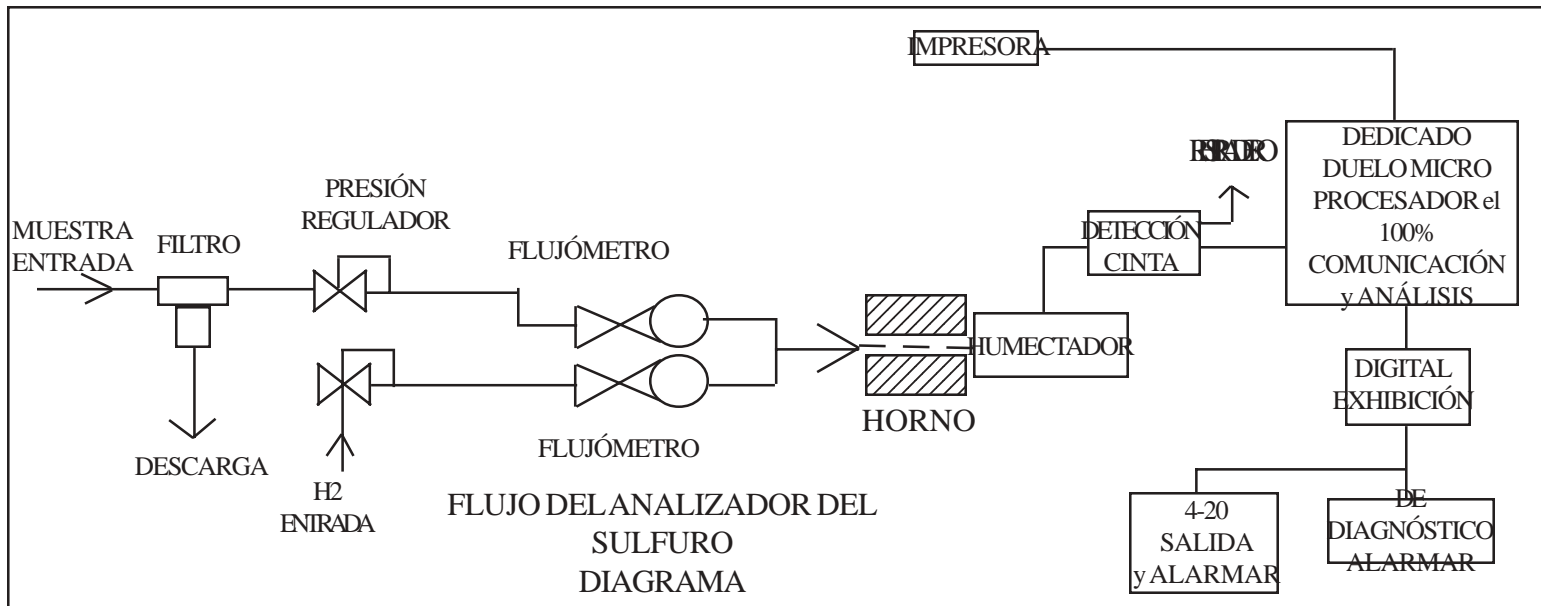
IMPRESORA

DEDICADO DUELO MICRO PROCESADOR el 100% COMUNICACIÓN y ANÁLISIS

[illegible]

MUESTRA ENTRADA

FILTRO

PRESIÓN REGULADOR

FLUJÓMETRO

DETECCIÓN CINTA

HUMECTADOR

DIGITAL EXHIBICIÓN

HORNO

FLUJÓMETRO

DESCARGA

H2 ENTRADA

FLUJO DEL ANALIZADOR DEL SULFURO DIAGRAMA

4-20 SALIDA y ALARMAR

DE DIAGNÓSTICO ALARMAR